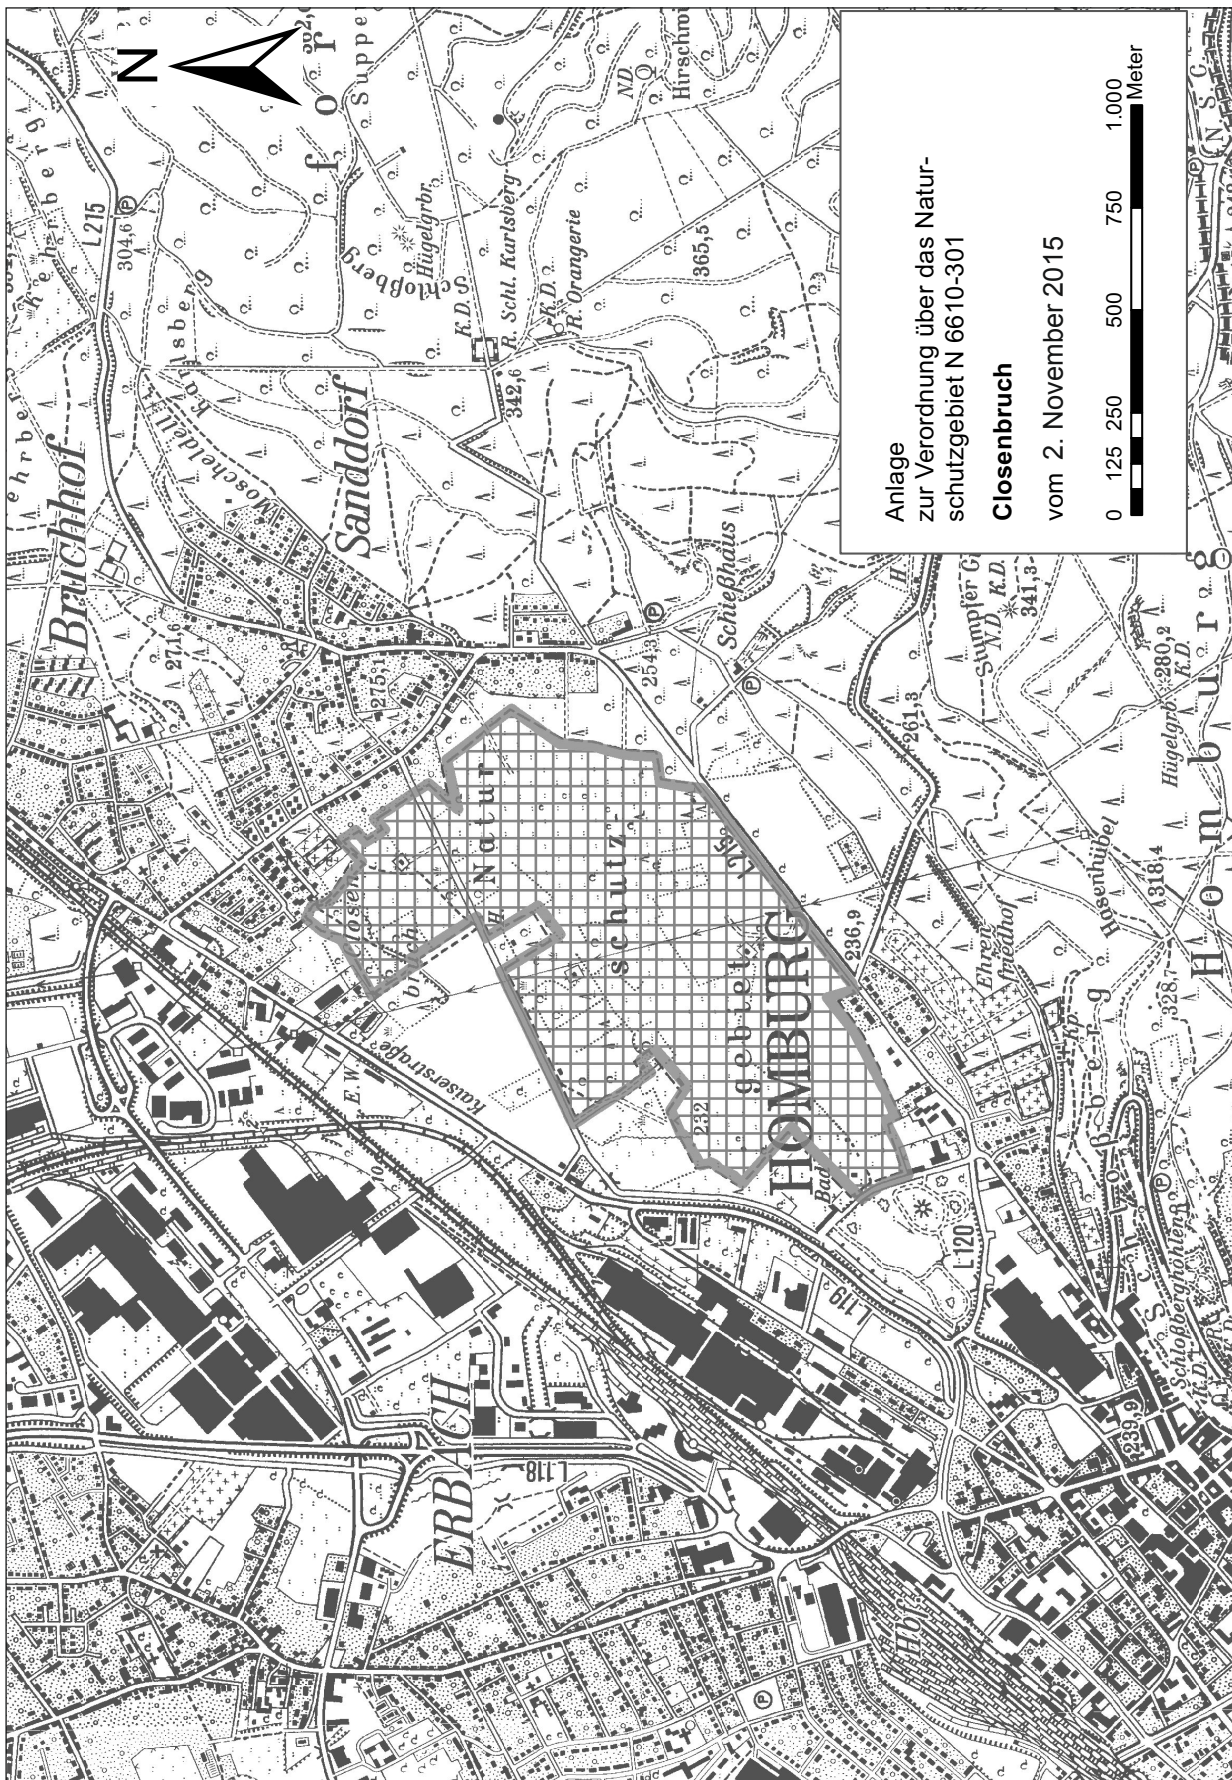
Anlage
zur Verordnung über das Naturschutzgebiet N 6610-301

**Closenbruch**

vom 2. November 2015

0 125 250 500 750 1.000 Meter

N

Bruchhof
Sanddorf
Schloßberg
Hügelgrbr.
K.D.
R. Schl. Karlsberg
R. Orangerie
K.D.
365,5
342,6
304,6
L215
Moschelgelkallsberg
Schießhaus
254,3
275,1
271,6
261,3
Stumpfer G.
N.D.
K.D.
341,3
Hügelgrb.
280,2
K.D.
Hosenhübel
318,4
328,7
Ehrenfriedhof
236,9
Natur
schutz
gebiet
HOMBURG
Closen
bruch
Kaiserstraße
E.W.
232
Bad
L120
L119
L118
ERBACH
Schloßberghöhlen
K.D.
239,9
Hbf
Homburg
Schloßberg
N.D.
Hirschm
Suppe
ND